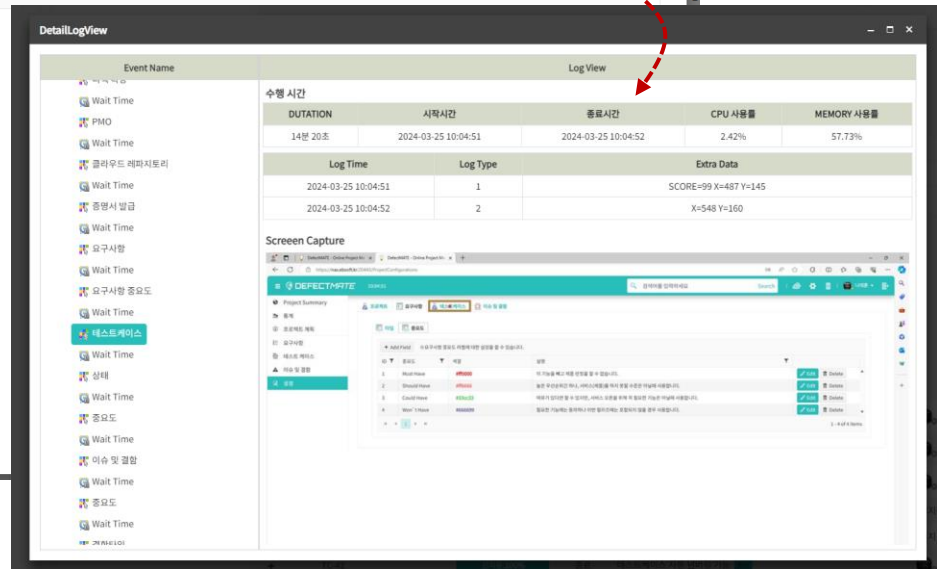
DetailLogView

Event Name

Wait Time
PMO
Wait Time
클라우드 레파지토리
Wait Time
증명서 발급
Wait Time
요구사항
Wait Time
요구사항 중요도
Wait Time
테스트케이스
Wait Time
상태
Wait Time
중요도
Wait Time
이슈 및 결함
Wait Time
중요도
Wait Time

Log View

수행 시간

| DUTATION | 시작시간 | 종료시간 | CPU 사용률 | MEMORY 사용률 |
|---|---|---|---|---|
| 14분 20초 | 2024-03-25 10:04:51 | 2024-03-25 10:04:52 | 2.42% | 57.73% |

| Log Time | Log Type | Extra Data |
|---|---|---|
| 2024-03-25 10:04:51 | 1 | SCORE=99 X=487 Y=145 |
| 2024-03-25 10:04:52 | 2 | X=548 Y=160 |

Screeen Capture

DEFECTMATE
Project Summary
통계
프로젝트 계획
요구사항
테스트 케이스
이슈 및 결함
설정
Add Field
Must Have
Should Have
Could Have
Won't Have
Edit
Delete
1 - 4 of 4 items